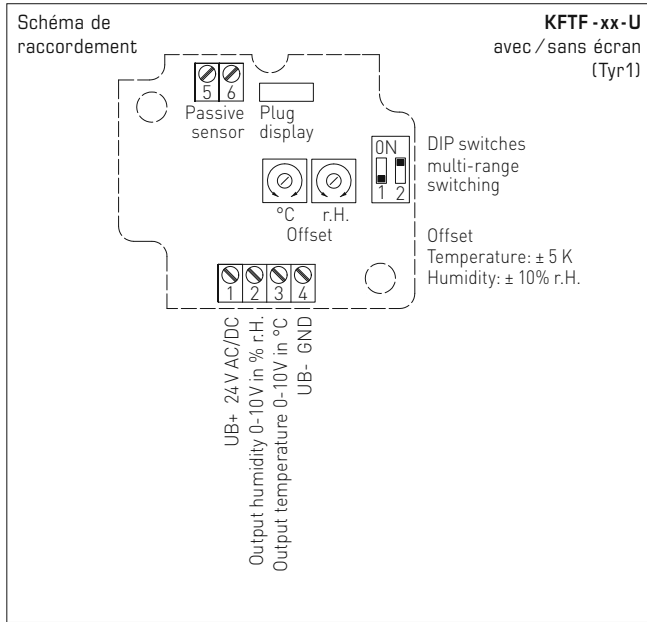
Schéma de raccordement

**KFTF-xx-U**
avec / sans écran
(Tyr1)

5 6
Passive sensor

Plug display

ON
1 2

DIP switches multi-range switching

°C r.H.
Offset

Offset
Temperature: ± 5 K
Humidity: ± 10% r.H.

1 2 3 4

UB+ 24 V AC/DC
Output humidity 0-10 V in % r.H.
Output temperature 0-10V in °C
UB- GND